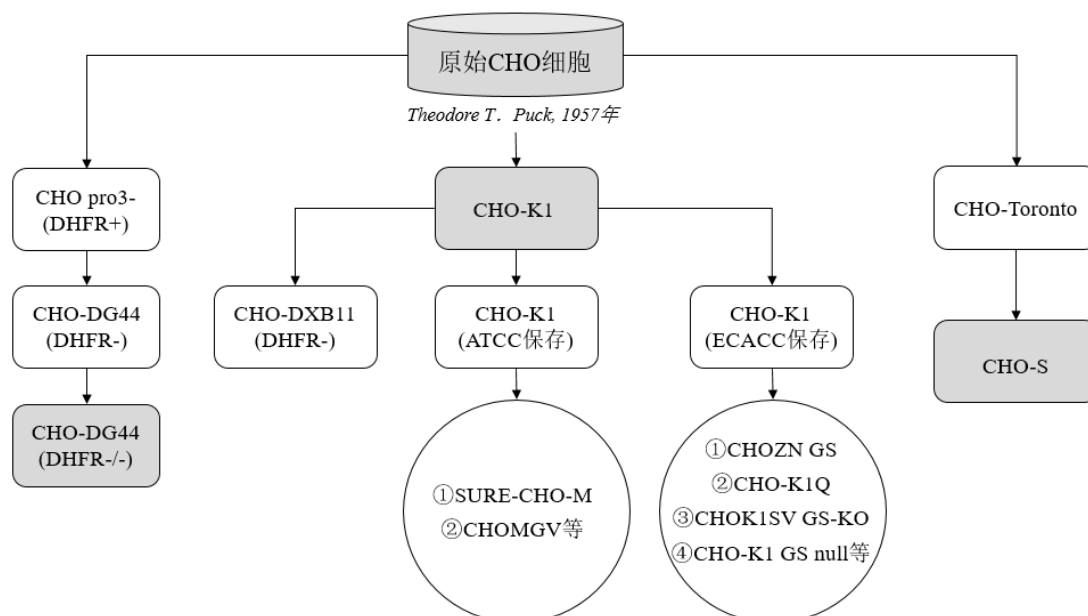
原始CHO细胞

Theodore T．Puck, 1957年

CHO pro3-
(DHFR+)

CHO-DG44
(DHFR-)

CHO-DG44
(DHFR-/-)

CHO-K1

CHO-DXB11
(DHFR-)

CHO-K1
(ATCC保存)

①SURE-CHO-M
②CHOMGV等

CHO-K1
(ECACC保存)

①CHOZN GS
②CHO-K1Q
③CHOK1SV GS-KO
④CHO-K1 GS null等

CHO-Toronto

CHO-S